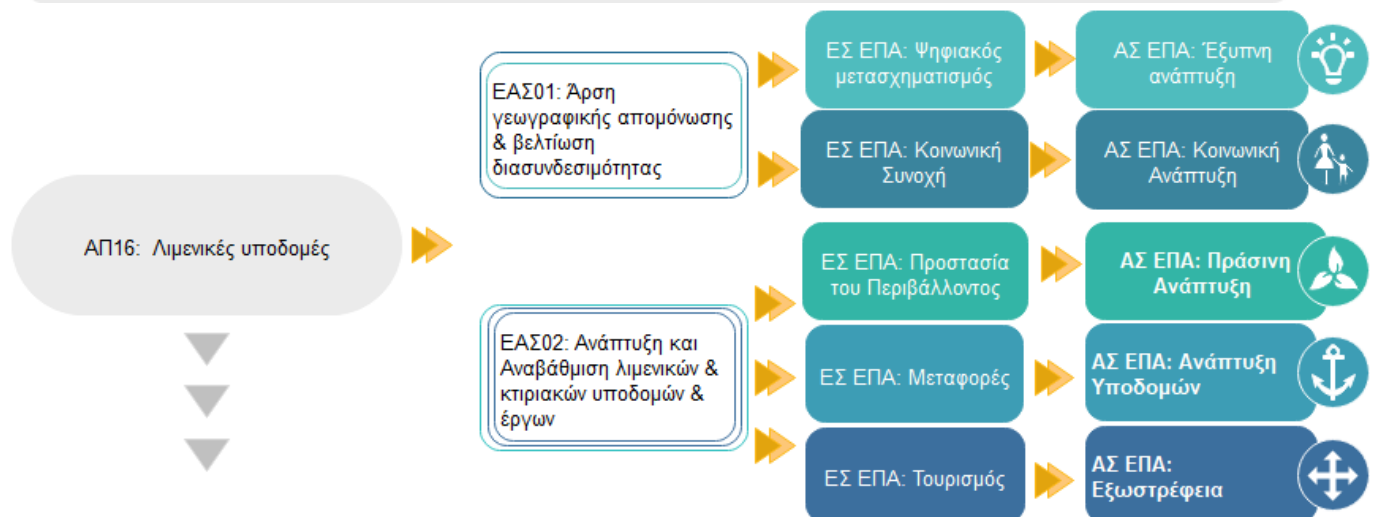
ΑΠ16: Λιμενικές υποδομές

ΕΑΣ01: Άρση γεωγραφικής απομόνωσης & βελτίωση διασυνδεσιμότητας

ΕΣ ΕΠΑ: Ψηφιακός μετασχηματισμός

ΑΣ ΕΠΑ: Έξυπνη ανάπτυξη

ΕΣ ΕΠΑ: Κοινωνική Συνοχή

ΑΣ ΕΠΑ: Κοινωνική Ανάπτυξη

ΕΑΣ02: Ανάπτυξη και Αναβάθμιση λιμενικών & κτιριακών υποδομών & έργων

ΕΣ ΕΠΑ: Προστασία του Περιβάλλοντος

ΑΣ ΕΠΑ: Πράσινη Ανάπτυξη

ΕΣ ΕΠΑ: Μεταφορές

ΑΣ ΕΠΑ: Ανάπτυξη Υποδομών

ΕΣ ΕΠΑ: Τουρισμός

ΑΣ ΕΠΑ: Εξωστρέφεια